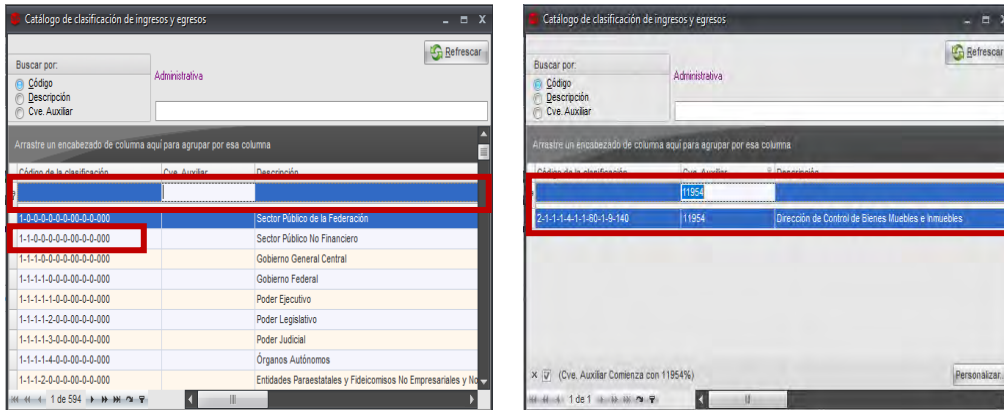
Catálogo de clasificación de ingresos y egresos

Refrescar

Buscar por:
Código
Descripción
Cve. Auxiliar

Administrativa

Arrastre un encabezado de columna aquí para agrupar por esa columna

| Código de la clasificación | Cve. Auxiliar | Descripción |
|---|---|---|
| | | |
| 1-0-0-0-0-0-0-00-0-0-000 | | Sector Público de la Federación |
| 1-1-0-0-0-0-0-00-0-0-000 | | Sector Público No Financiero |
| 1-1-1-0-0-0-0-00-0-0-000 | | Gobierno General Central |
| 1-1-1-1-0-0-0-00-0-0-000 | | Gobierno Federal |
| 1-1-1-1-1-0-0-00-0-0-000 | | Poder Ejecutivo |
| 1-1-1-1-2-0-0-00-0-0-000 | | Poder Legislativo |
| 1-1-1-1-3-0-0-00-0-0-000 | | Poder Judicial |
| 1-1-1-1-4-0-0-00-0-0-000 | | Órganos Autónomos |
| 1-1-1-2-0-0-0-00-0-0-000 | | Entidades Paraestatales y Fideicomisos No Empresariales y No |

1 de 594

Catálogo de clasificación de ingresos y egresos

Refrescar

Buscar por:
Código
Descripción
Cve. Auxiliar

Administrativa

Arrastre un encabezado de columna aquí para agrupar por esa columna

| Código de la clasificación | Cve. Auxiliar | Descripción |
|---|---|---|
| | 11954 | |
| 2-1-1-1-4-1-1-60-1-9-140 | 11954 | Dirección de Control de Bienes Muebles e Inmuebles |

(Cve. Auxiliar Comienza con 11954%)

Personalizar

1 de 1